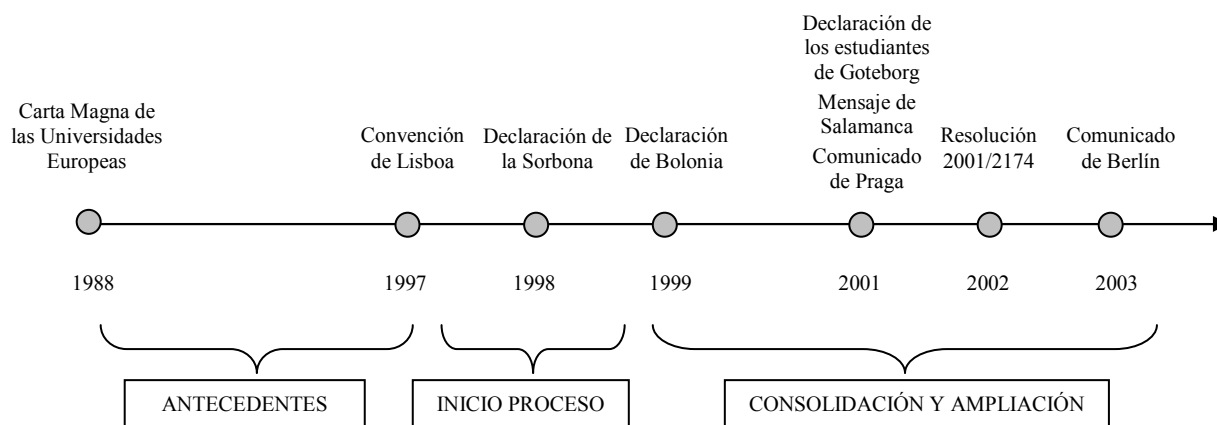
Carta Magna de las Universidades Europeas

1988

Convención de Lisboa

1997

Declaración de la Sorbona

1998

Declaración de Bolonia

1999

Declaración de los estudiantes de Goteborg

Mensaje de Salamanca

Comunicado de Praga

2001

Resolución 2001/2174

2002

Comunicado de Berlín

2003

ANTECEDENTES

INICIO PROCESO

CONSOLIDACIÓN Y AMPLIACIÓN